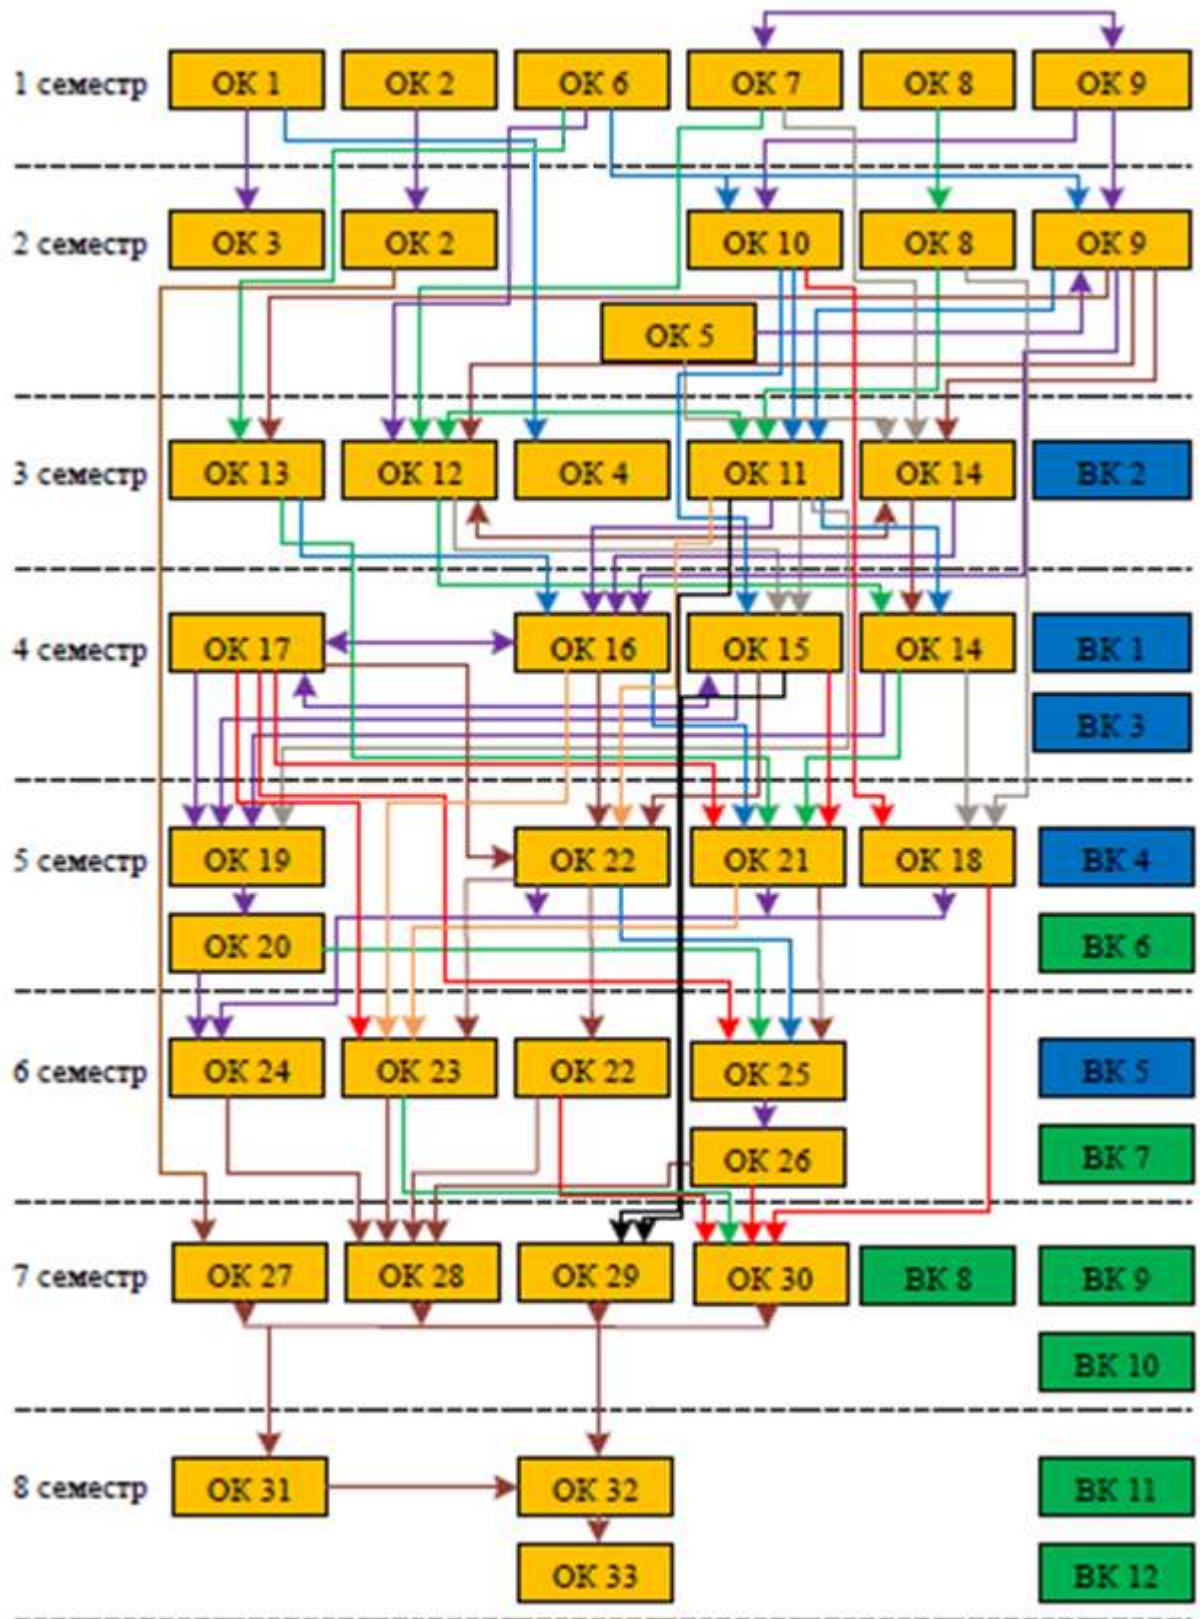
1 семестр
ОК 1
ОК 2
ОК 6
ОК 7
ОК 8
ОК 9

2 семестр
ОК 3
ОК 2
ОК 10
ОК 8
ОК 9
ОК 5

3 семестр
ОК 13
ОК 12
ОК 4
ОК 11
ОК 14
ВК 2

4 семестр
ОК 17
ОК 16
ОК 15
ОК 14
ВК 1
ВК 3

5 семестр
ОК 19
ОК 22
ОК 21
ОК 18
ВК 4
ОК 20
ВК 6

6 семестр
ОК 24
ОК 23
ОК 22
ОК 25
ВК 5
ОК 26
ВК 7

7 семестр
ОК 27
ОК 28
ОК 29
ОК 30
ВК 8
ВК 9
ВК 10

8 семестр
ОК 31
ОК 32
ВК 11
ОК 33
ВК 12